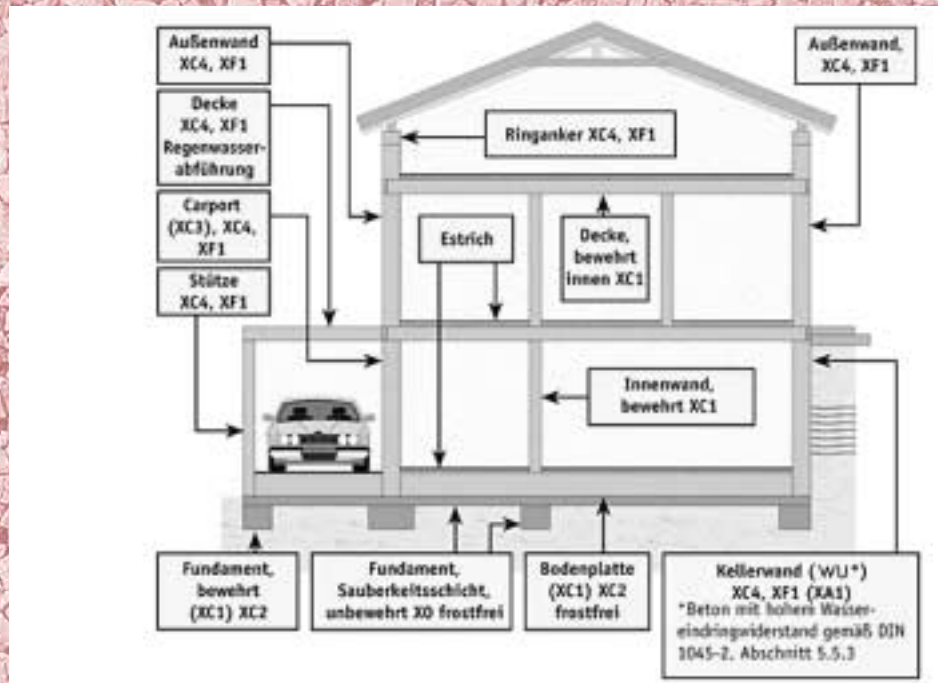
Außenwand XC4, XF1

Decke XC4, XF1 Regenwasserabführung

Carport (XC3), XC4, XF1

Stütze XC4, XF1

Ringanker XC4, XF1

Außenwand, XC4, XF1

Estrich

Decke, bewehrt innen XC1

Innenwand, bewehrt XC1

Fundament, bewehrt (XC1) XC2

Fundament, Sauberkeitsschicht, unbewehrt X0 frostfrei

Bodenplatte (XC1) XC2 frostfrei

Kellerwand (WU*) XC4, XF1 (XA1)
*Beton mit hohem Wassereindringwiderstand gemäß DIN 1045-2, Abschnitt 5.5.3